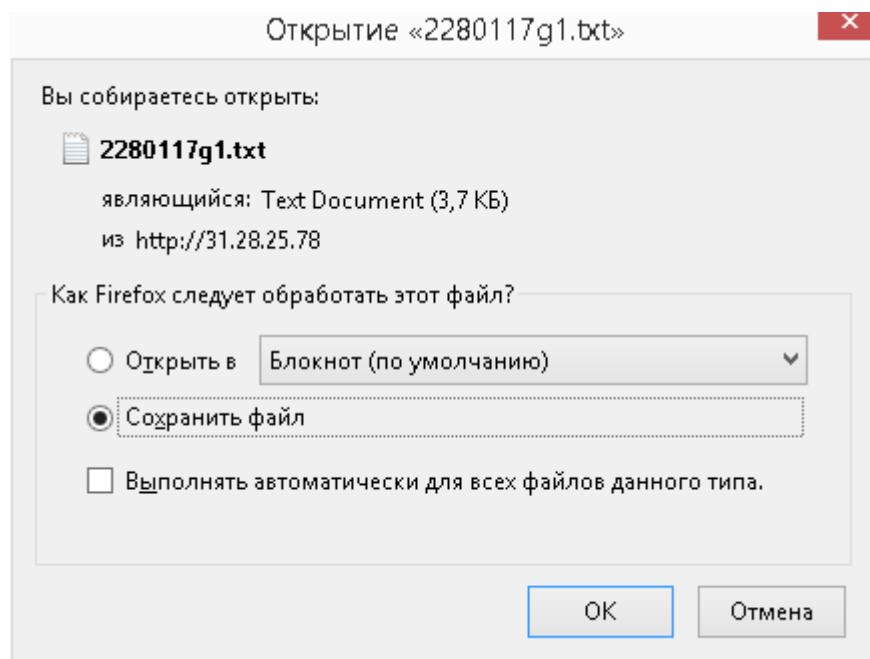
Открытие «2280117g1.txt»

Вы собираетесь открыть:

2280117g1.txt

являющийся: Text Document (3,7 КБ)

из http://31.28.25.78

Как Firefox следует обработать этот файл?

Открыть в Блокнот (по умолчанию)

Сохранить файл

Выполнять автоматически для всех файлов данного типа.

OK Отмена